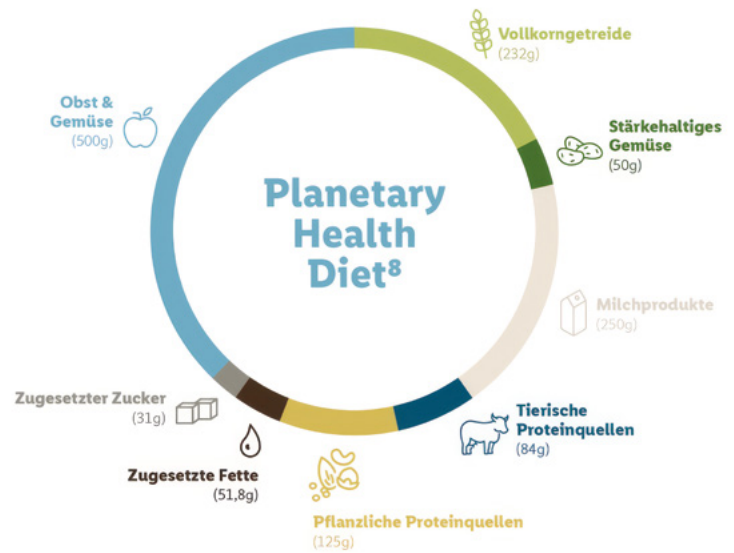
Vollkorngetreide
(232g)

Obst &
Gemüse
(500g)

Stärkehaltiges
Gemüse
(50g)

Planetary
Health
Diet$^8$

Milchprodukte
(250g)

Zugesetzter Zucker
(31g)

Tierische
Proteinquellen
(84g)

Zugesetzte Fette
(51,8g)

Pflanzliche Proteinquellen
(125g)